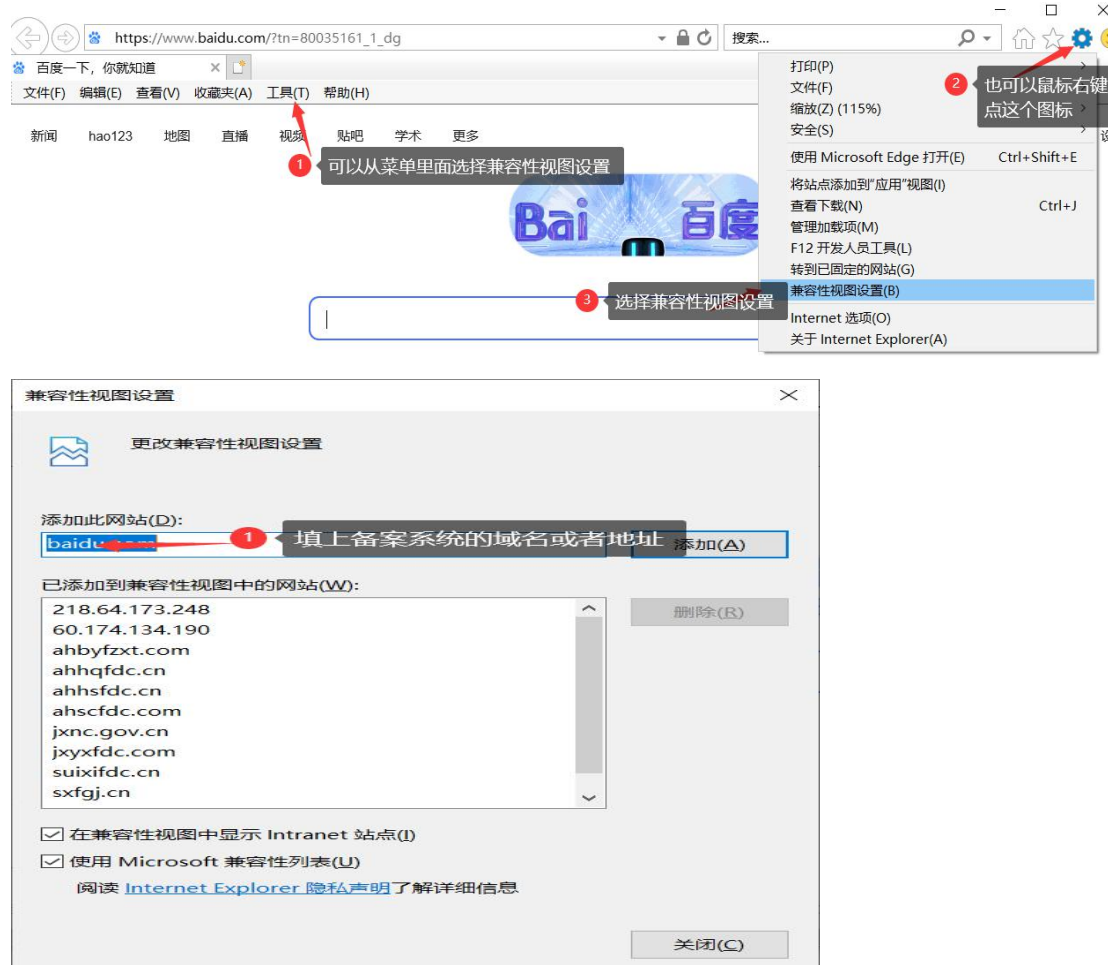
https://www.baidu.com/?tn=80035161_1_dg

搜索...

百度一下，你就知道

文件(F) 编辑(E) 查看(V) 收藏夹(A) 工具(T) 帮助(H)

新闻 hao123 地图 直播 视频 贴吧 学术 更多

1 可以从菜单里面选择兼容性视图设置

打印(P)
文件(F)
缩放(Z) (115%)
安全(S)
使用 Microsoft Edge 打开(E) Ctrl+Shift+E
将站点添加到“应用”视图(I)
查看下载(N) Ctrl+J
管理加载项(M)
F12 开发人员工具(L)
转到已固定的网站(G)
兼容性视图设置(B)
Internet 选项(O)
关于 Internet Explorer(A)

2 也可以鼠标右键点这个图标

3 选择兼容性视图设置

兼容性视图设置

更改兼容性视图设置

添加此网站(D):

baidu.com

1 填上备案系统的域名或者地址

添加(A)

已添加到兼容性视图中的网站(W):

218.64.173.248
60.174.134.190
ahbyfzxt.com
ahhqfdc.cn
ahhsfdc.cn
ahscfdc.com
jxnc.gov.cn
jxyxfdc.com
suixifdc.cn
sxfgj.cn

删除(R)

在兼容性视图中显示 Intranet 站点(I)

使用 Microsoft 兼容性列表(U)

阅读 Internet Explorer 隐私声明了解详细信息

关闭(C)